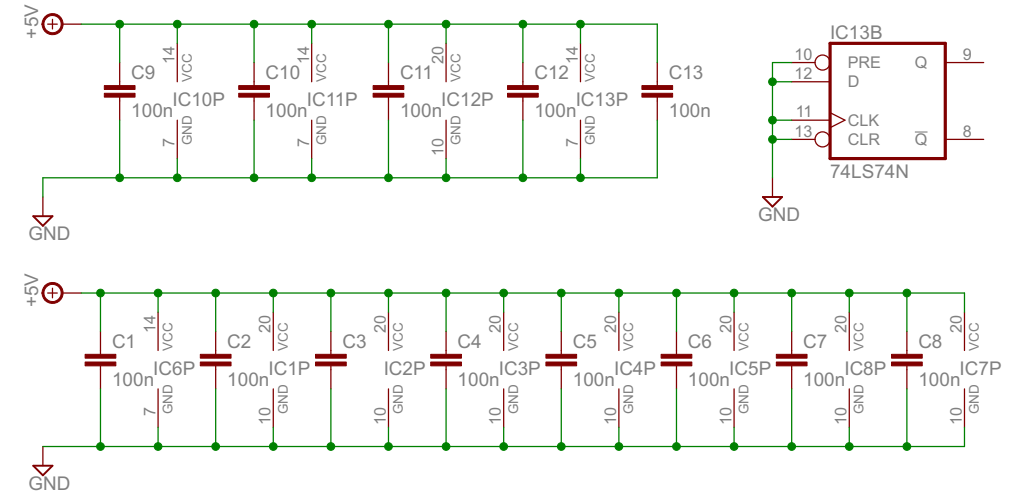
+5V

C9 14 VCC 100n IC10P 7 GND

C10 14 VCC 100n IC11P 7 GND

C11 20 VCC 100n IC12P 10 GND

C12 14 VCC 100n IC13P 7 GND

C13 100n

GND

IC13B

10 PRE
12 D
11 CLK
13 CLR
Q 9
$\overline{Q}$ 8

74LS74N

GND

+5V

C1 14 VCC 100n IC6P 7 GND

C2 20 VCC 100n IC1P 10 GND

C3 20 VCC IC2P 10 GND

C4 20 VCC 100n IC3P 10 GND

C5 20 VCC 100n IC4P 10 GND

C6 20 VCC 100n IC5P 10 GND

C7 20 VCC 100n IC8P 10 GND

C8 20 VCC 100n IC7P 10 GND

GND